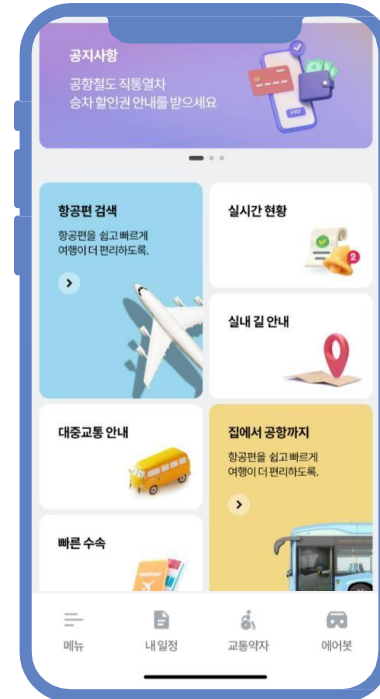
공지사항

공항철도 직통열차
승차 할인권 안내를 받으세요

PAY

항공편 검색

항공편을 쉽고 빠르게
여행이 더 편리하도록.

실시간 현황

2

실내 길 안내

대중교통 안내

집에서 공항까지

항공편을 쉽고 빠르게
여행이 더 편리하도록.

빠른 수속

메뉴

내 일정

교통약자

에어봇